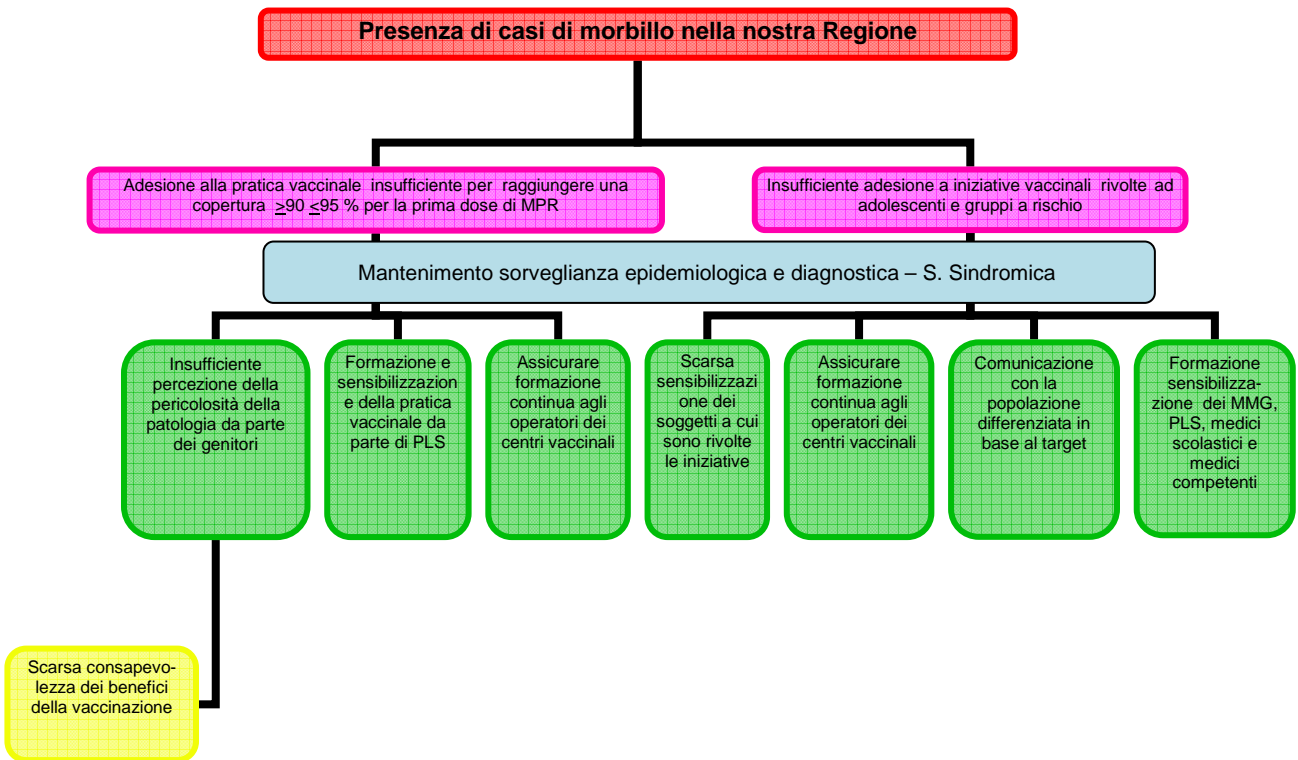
Presenza di casi di morbillo nella nostra Regione

Adesione alla pratica vaccinale insufficiente per raggiungere una copertura $\geq$90 $\leq$95 % per la prima dose di MPR

Insufficiente adesione a iniziative vaccinali rivolte ad adolescenti e gruppi a rischio

Mantenimento sorveglianza epidemiologica e diagnostica – S. Sindromica

Insufficiente percezione della pericolosità della patologia da parte dei genitori

Formazione e sensibilizzazione della pratica vaccinale da parte di PLS

Assicurare formazione continua agli operatori dei centri vaccinali

Scarsa sensibilizzazione dei soggetti a cui sono rivolte le iniziative

Assicurare formazione continua agli operatori dei centri vaccinali

Comunicazione con la popolazione differenziata in base al target

Formazione sensibilizzazione dei MMG, PLS, medici scolastici e medici competenti

Scarsa consapevolezza dei benefici della vaccinazione